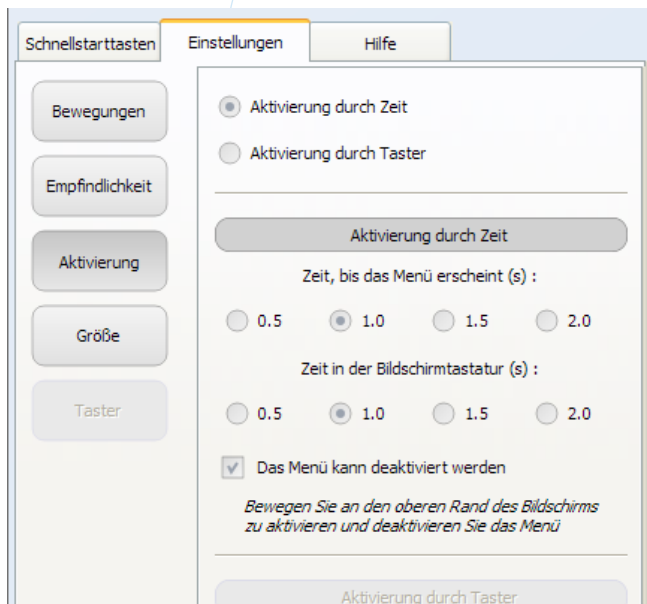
Schnellstarttasten Einstellungen Hilfe

Bewegungen

Empfindlichkeit

Aktivierung

Größe

Taster

Aktivierung durch Zeit

Aktivierung durch Taster

Aktivierung durch Zeit

Zeit, bis das Menü erscheint (s) :

0.5 1.0 1.5 2.0

Zeit in der Bildschirmtastatur (s) :

0.5 1.0 1.5 2.0

Das Menü kann deaktiviert werden

*Bewegen Sie an den oberen Rand des Bildschirms zu aktivieren und deaktivieren Sie das Menü*

Aktivierung durch Taster